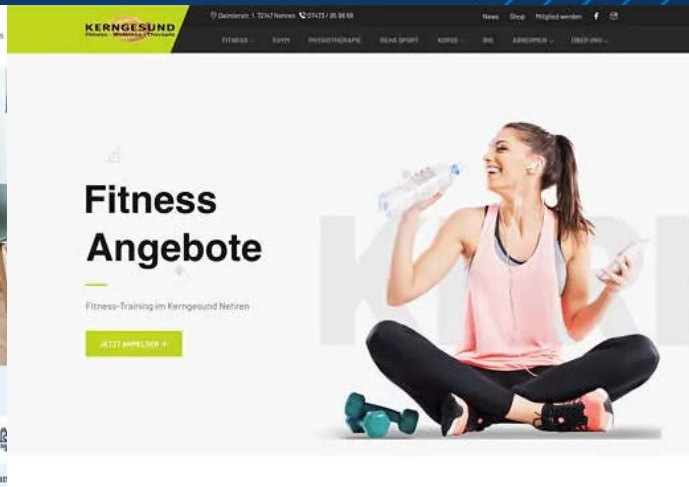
KERNGESUND
Fitness · Wellness · Therapie

Daimlerstr. 1, 72147 Nehren 07473 / 95 88 88

News Shop Mitglied werden

FITNESS EMS PHYSIOTHERAPIE REHA SPORT KURSE BIG ABNEHMEN ÜBER UNS

Fitness Angebote

Fitness-Training im Kerngesund Nehren

JETZT ANMELDEN